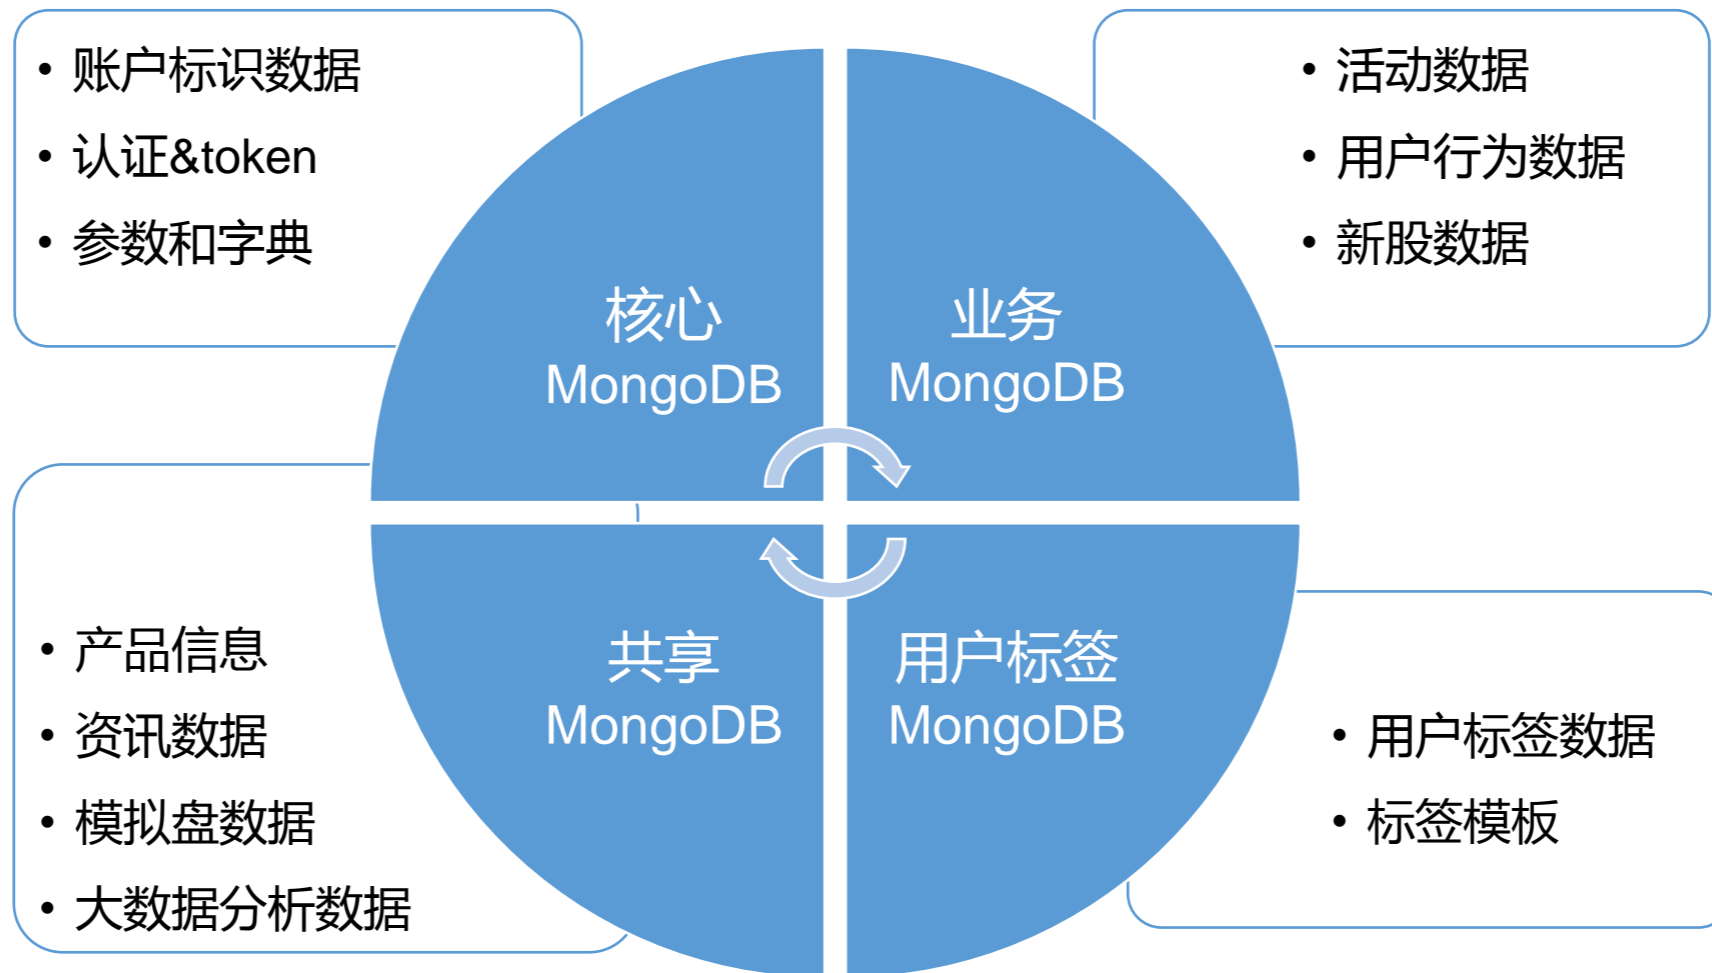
- 账户标识数据
- 认证&token
- 参数和字典

- 活动数据
- 用户行为数据
- 新股数据

核心
MongoDB

业务
MongoDB

共享
MongoDB

用户标签
MongoDB

- 产品信息
- 资讯数据
- 模拟盘数据
- 大数据分析数据

- 用户标签数据
- 标签模板